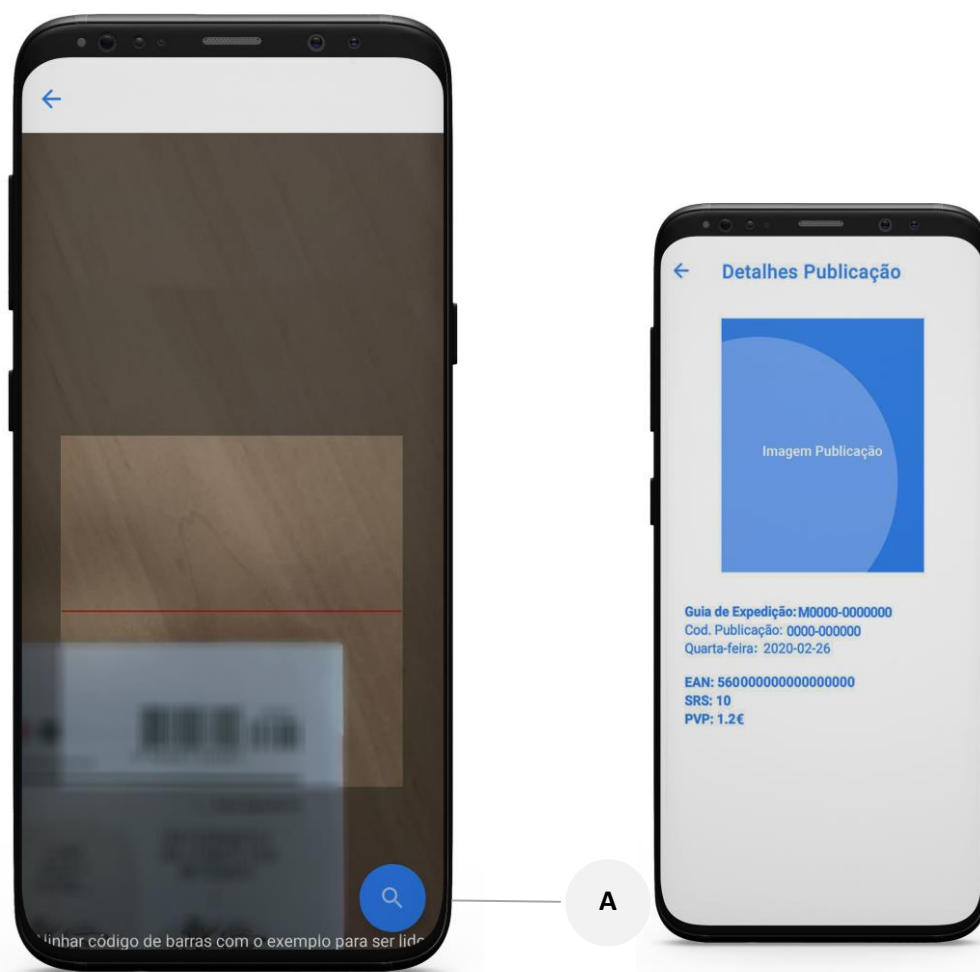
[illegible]linhar código de barras com o exemplo para ser lid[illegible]

A

Detalhes Publicação

Imagem Publicação

Guia de Expedição: M0000-0000000
Cod. Publicação: 0000-000000
Quarta-feira: 2020-02-26

EAN: 5600000000000000
SRS: 10
PVP: 1.2€